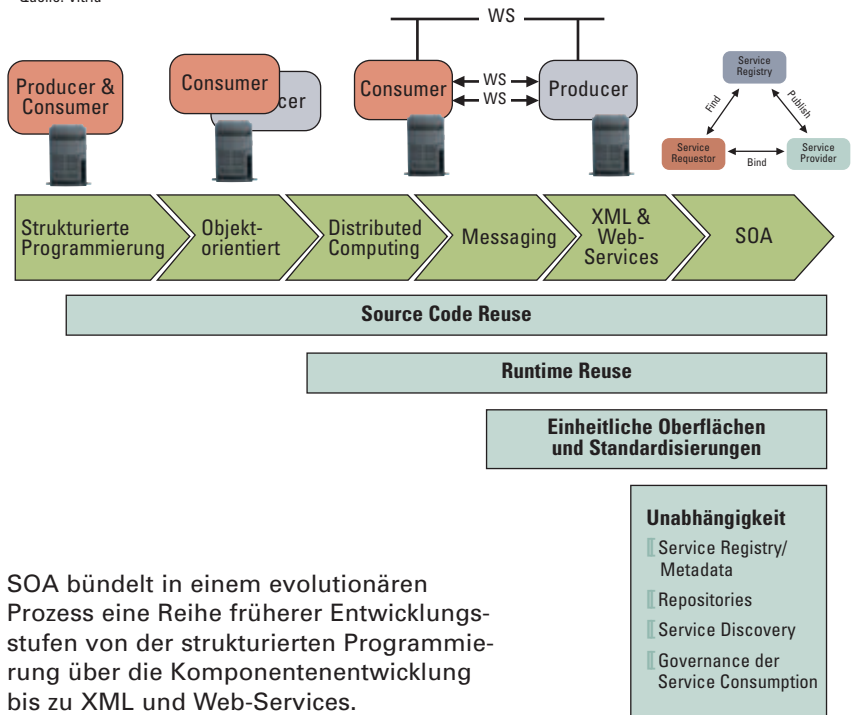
Quelle: Vitria

WS

Producer & Consumer

Consumer

cer

Consumer

WS

WS

Producer

Service Registry

Find

Publish

Service Requestor

Bind

Service Provider

Strukturierte Programmierung

Objekt-orientiert

Distributed Computing

Messaging

XML & Web-Services

SOA

Source Code Reuse

Runtime Reuse

Einheitliche Oberflächen und Standardisierungen

Unabhängigkeit

Service Registry/ Metadata

Repositories

Service Discovery

Governance der Service Consumption

SOA bündelt in einem evolutionären Prozess eine Reihe früherer Entwicklungsstufen von der strukturierten Programmierung über die Komponentenentwicklung bis zu XML und Web-Services.